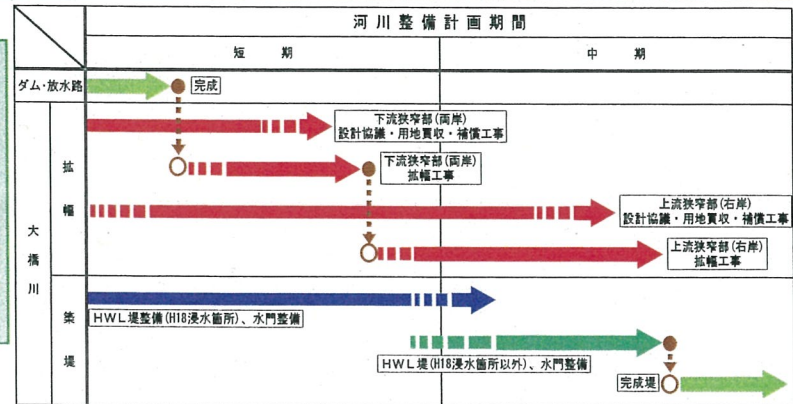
| | | 河川整備計画期間 | |
|---|---|---|---|
| | | 短　　期 | 中　　期 |
| ダム・放水路 | | 完成 | |
| 大橋川 | 拡幅 | 下流狭窄部(両岸) 設計協議・用地買収・補償工事<br>下流狭窄部(両岸) 拡幅工事 | 上流狭窄部(右岸) 設計協議・用地買収・補償工事<br>上流狭窄部(右岸) 拡幅工事 |
| | 築堤 | HWL堤整備(H18浸水箇所)、水門整備 | HWL堤(H18浸水箇所以外)、水門整備<br>完成堤 |